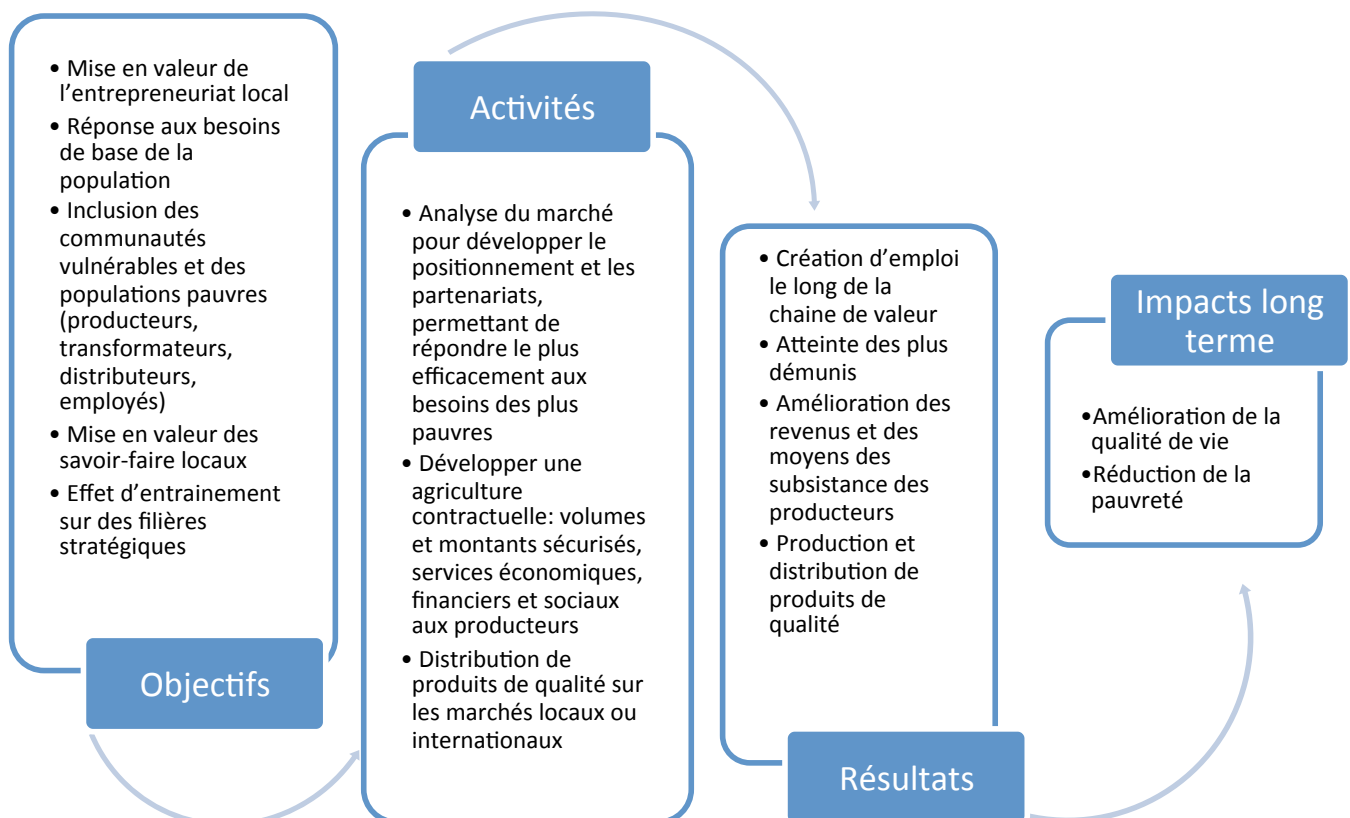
• Mise en valeur de l'entrepreneuriat local
• Réponse aux besoins de base de la population
• Inclusion des communautés vulnérables et des populations pauvres (producteurs, transformateurs, distributeurs, employés)
• Mise en valeur des savoir-faire locaux
• Effet d'entrainement sur des filières stratégiques

Objectifs

Activités

• Analyse du marché pour développer le positionnement et les partenariats, permettant de répondre le plus efficacement aux besoins des plus pauvres
• Développer une agriculture contractuelle: volumes et montants sécurisés, services économiques, financiers et sociaux aux producteurs
• Distribution de produits de qualité sur les marchés locaux ou internationaux

• Création d'emploi le long de la chaine de valeur
• Atteinte des plus démunis
• Amélioration des revenus et des moyens des subsistance des producteurs
• Production et distribution de produits de qualité

Résultats

Impacts long terme

•Amélioration de la qualité de vie
•Réduction de la pauvreté